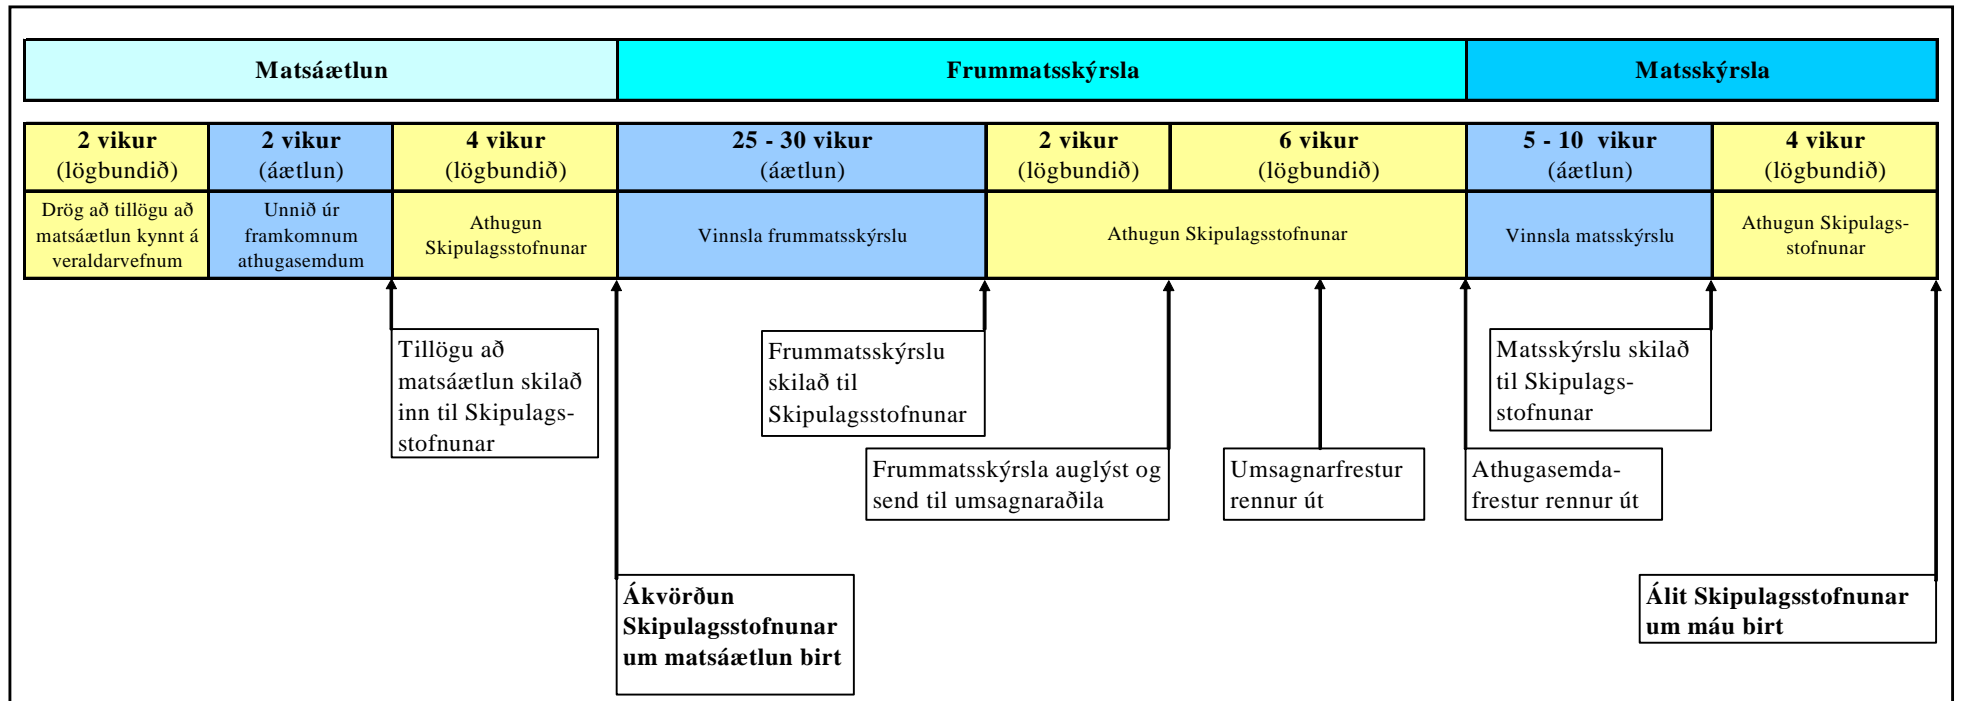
| Matsáætlun | | | Frummatsskýrsla | | | Matsskýrsla | |
|---|---|---|---|---|---|---|---|
| 2 vikur (lögbundið) | 2 vikur (áætlun) | 4 vikur (lögbundið) | 25 - 30 vikur (áætlun) | 2 vikur (lögbundið) | 6 vikur (lögbundið) | 5 - 10 vikur (áætlun) | 4 vikur (lögbundið) |
| Drög að tillögu að matsáætlun kynnt á veraldarvefnum | Unnið úr framkomnum athugasemdum | Athugun Skipulagsstofnunar | Vinnsla frummatsskýrslu | Athugun Skipulagsstofnunar | | Vinnsla matsskýrslu | Athugun Skipulagsstofnunar |

Tillögu að matsáætlun skilað inn til Skipulagsstofnunar

Frummatsskýrslu skilað til Skipulagsstofnunar

Matsskýrslu skilað til Skipulagsstofnunar

Frummatsskýrsla auglýst og send til umsagnaraðila

Umsagnarfrestur rennur út

Athugasemdafrestur rennur út

Ákvörðun Skipulagsstofnunar um matsáætlun birt

Álit Skipulagsstofnunar um máu birt